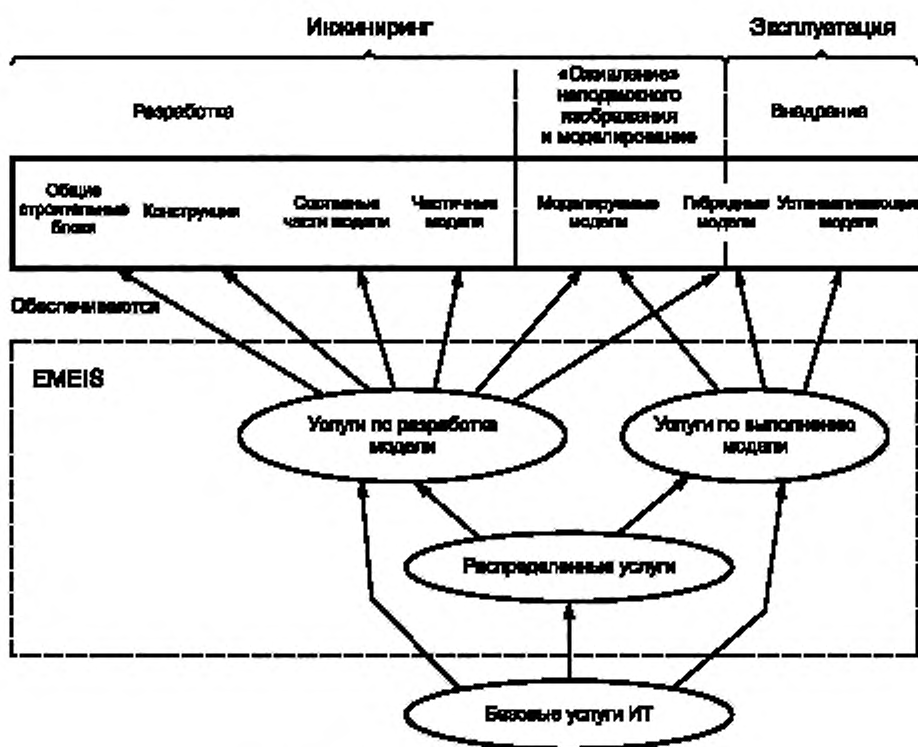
Инжиниринг

Эксплуатация

Разработка

«Оживление» неподвижного изображения и моделирование

Внедрение

Общие строительные блоки

Конструкции

Составные части модели

Частичные модели

Моделируемые модели

Гибридные модели

Устанавливающие модели

Обеспечиваются

EMEIS

Услуги по разработке модели

Услуги по выполнению модели

Распределенные услуги

Базовые услуги ИТ